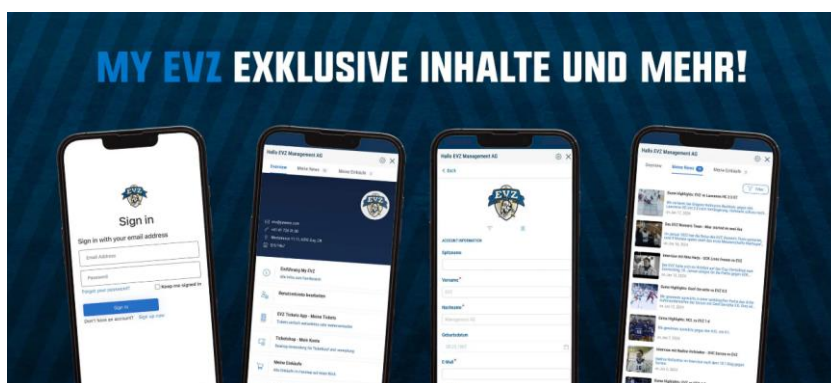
MY EVZ EXKLUSIVE INHALTE UND MEHR!

EVZ

Sign in

Sign in with your email address

Email Address

Password

Forgot your password?

Keep me signed in

Sign in

Don't have an account? Sign up now

Hallo EVZ Management AG

Overview

Meine News

Meine Einkäufe

Einführung My EVZ

Benutzerdaten bearbeiten

EVZ Tickets App - Meine Tickets

Ticketshop - Mein Konto

Meine Einkäufe

Hallo EVZ Management AG

< Back

EVZ

ACCOUNT INFORMATION

Spitzname

Vorname*

Nachname*

Geburtsdatum

E-Mail*

Hallo EVZ Management AG

Overview

Meine News

Meine Einkäufe

Filter

Game Highlights: EVZ vs Lausanne HC

Das EVZ Women's Team

Game Highlights

Game Highlights

Game Highlights

Interview

Game Highlights